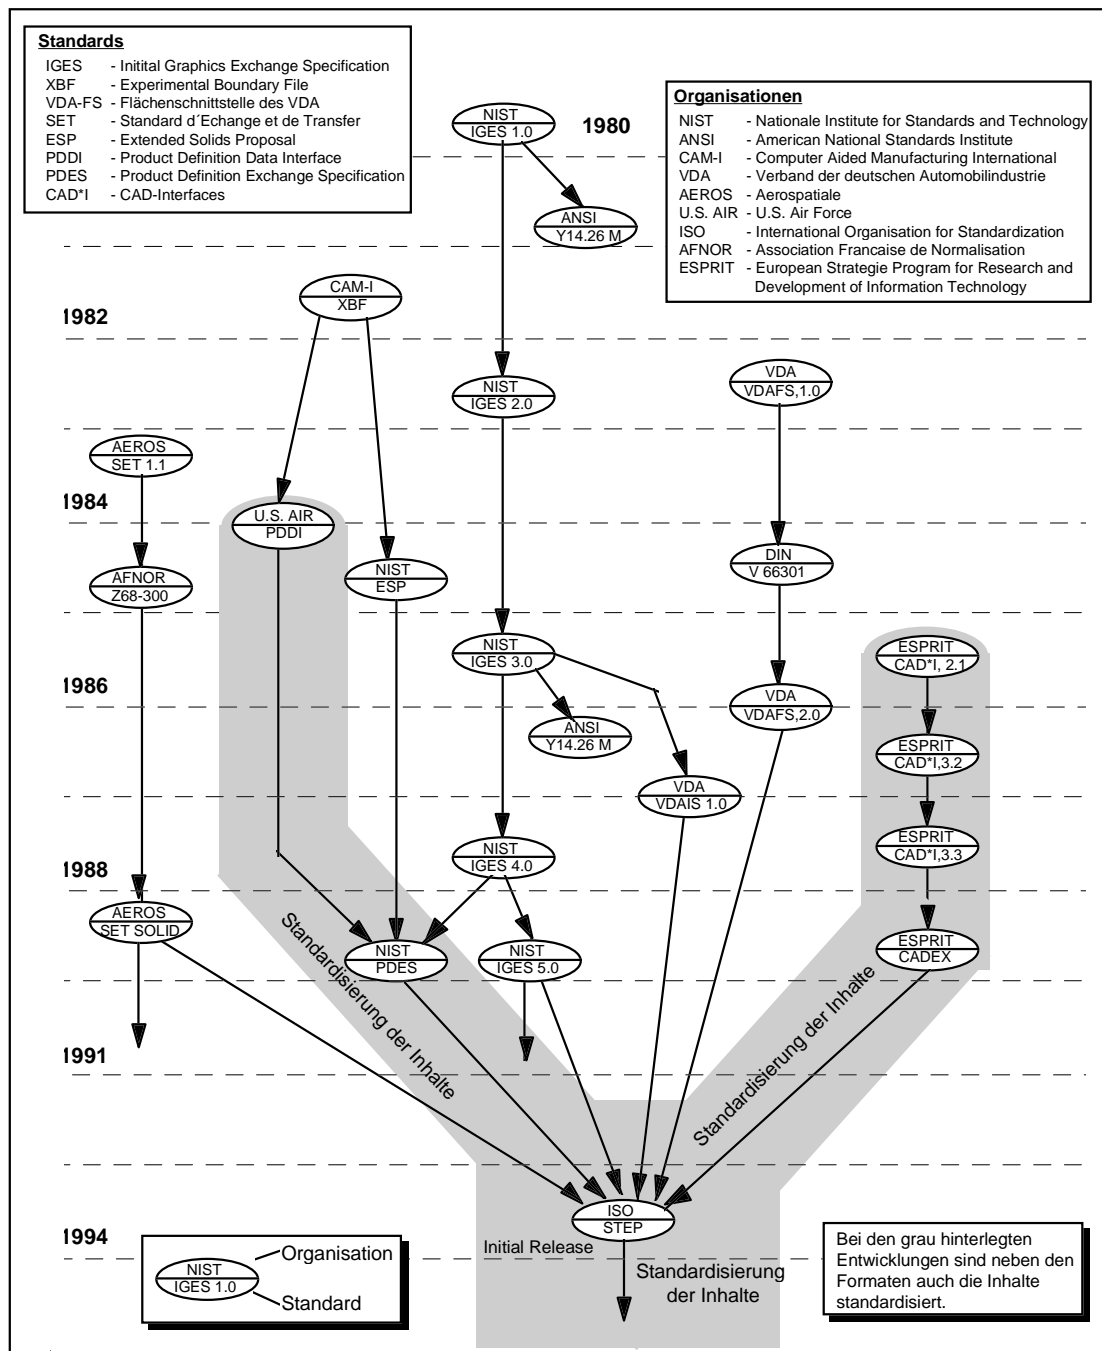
**Standards**

| | |
|---|---|
| IGES | - Initital Graphics Exchange Specification |
| XBF | - Experimental Boundary File |
| VDA-FS | - Flächenschnittstelle des VDA |
| SET | - Standard d´Echange et de Transfer |
| ESP | - Extended Solids Proposal |
| PDDI | - Product Definition Data Interface |
| PDES | - Product Definition Exchange Specification |
| CAD*I | - CAD-Interfaces |

**Organisationen**

| | |
|---|---|
| NIST | - Nationale Institute for Standards and Technology |
| ANSI | - American National Standards Institute |
| CAM-I | - Computer Aided Manufacturing International |
| VDA | - Verband der deutschen Automobilindustrie |
| AEROS | - Aerospatiale |
| U.S. AIR | - U.S. Air Force |
| ISO | - International Organisation for Standardization |
| AFNOR | - Association Francaise de Normalisation |
| ESPRIT | - European Strategie Program for Research and Development of Information Technology |

1980

NIST IGES 1.0

ANSI Y14.26 M

1982

CAM-I XBF

NIST IGES 2.0

VDA VDAFS,1.0

AEROS SET 1.1

1984

U.S. AIR PDDI

NIST ESP

DIN V 66301

AFNOR Z68-300

NIST IGES 3.0

1986

ESPRIT CAD*I, 2.1

VDA VDAFS,2.0

ANSI Y14.26 M

VDA VDAIS 1.0

ESPRIT CAD*I,3.2

NIST IGES 4.0

ESPRIT CAD*I,3.3

1988

AEROS SET SOLID

NIST PDES

NIST IGES 5.0

ESPRIT CADEX

Standardisierung der Inhalte

Standardisierung der Inhalte

1991

ISO STEP

Initial Release

1994

NIST IGES 1.0 — Organisation — Standard

Standardisierung der Inhalte

Bei den grau hinterlegten Entwicklungen sind neben den Formaten auch die Inhalte standardisiert.